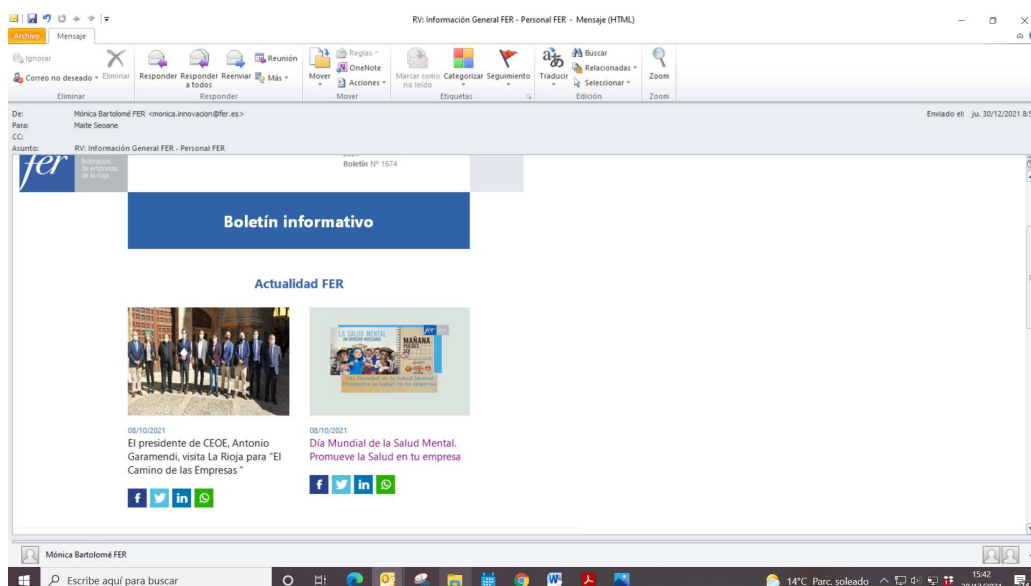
RV: Información General FER - Personal FER - Mensaje (HTML)

Archivo Mensaje

Ignorar
Correo no deseado
Eliminar
Eliminar
Responder Responder a todos Reenviar Más
Reunión
Responder
Mover
Reglas
OneNote
Acciones
Mover
Marcar como no leído
Categorizar Seguimiento
Etiquetas
Traducir
Buscar
Relacionadas
Seleccionar
Edición
Zoom
Zoom

De: Mónica Bartolomé FER <monica.innovacion@fer.es>
Para: Maite Seoane
CC:
Asunto: RV: Información General FER - Personal FER
Enviado el: ju. 30/12/2021 8:5

fer federación de empresas de la rioja

Boletín Nº 1674

Boletín informativo

Actualidad FER

LA SALUD MENTAL
MAÑANA
Día Mundial de la Salud Mental
Promueve la Salud en tu empresa

08/10/2021
El presidente de CEOE, Antonio Garamendi, visita La Rioja para "El Camino de las Empresas "

08/10/2021
Día Mundial de la Salud Mental. Promueve la Salud en tu empresa

Mónica Bartolomé FER

Escribe aquí para buscar
14°C Parc. soleado
15:42